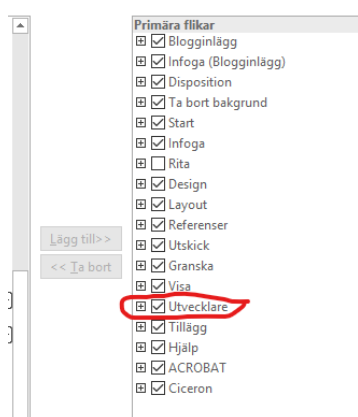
Lägg till>>
<< Ta bort

Primära flikar
Blogginlägg
Infoga (Blogginlägg)
Disposition
Ta bort bakgrund
Start
Infoga
Rita
Design
Layout
Referenser
Utskick
Granska
Visa
Utvecklare
Tillägg
Hjälp
ACROBAT
Ciceron